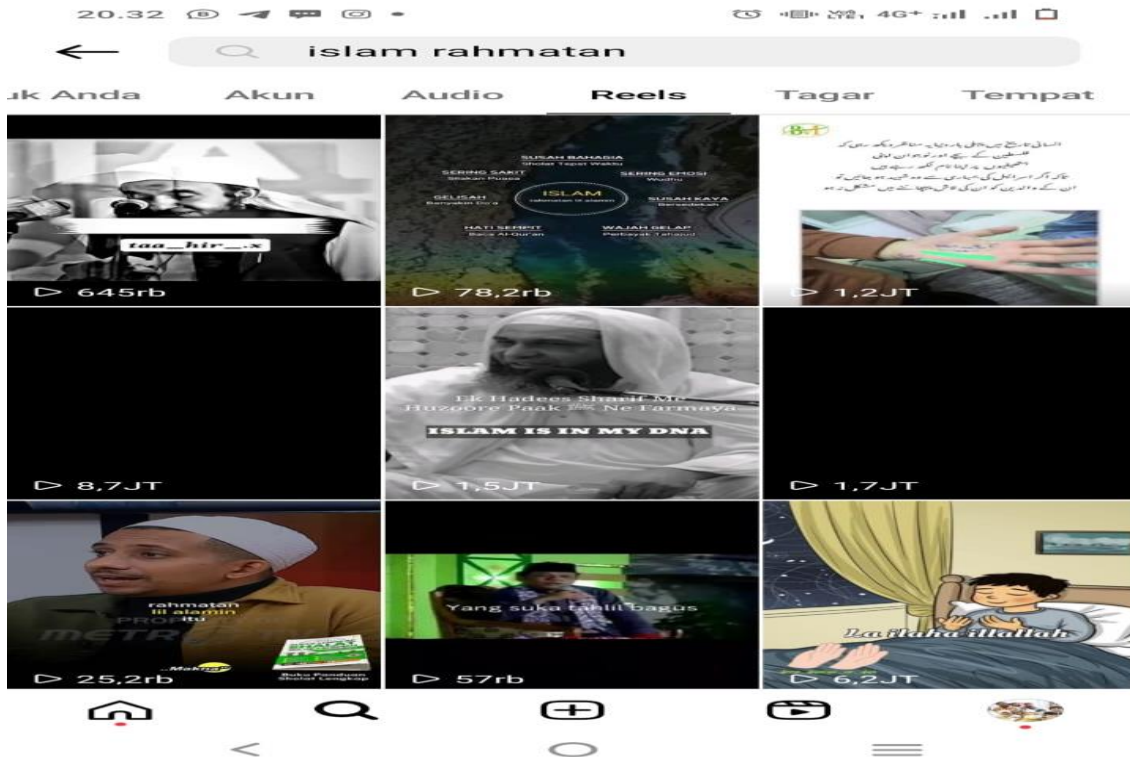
20.32

islam rahmatan

uk Anda Akun Audio Reels Tagar Tempat

taa_hir_.x

645rb

SUSAH BAHAGIA
Sholat Tepat Waktu
SERING SAKIT
Shakan Puasa
SERING EMOSI
Wudhu
GELISAH
Banyakan Do'a
ISLAM
rahmatan lil alamin
SUSAH KAYA
Bersedekah
HATI SEMPIT
Baca Al-Quran
WAJAH GELAP
Perbanyak Tahajud

78,2rb

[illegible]

1,2JT

8,7JT

Ek Hadees Sharif Me Huzoore Paak ﷺ Ne Farmaya

ISLAM IS IN MY DNA

1,5JT

1,7JT

rahmatan lil alamin itu

METRO

Buku Panduan Sholat Lengkap

25,2rb

Yang suka tahlil bagus

57rb

La ilaha illallah

6,2JT